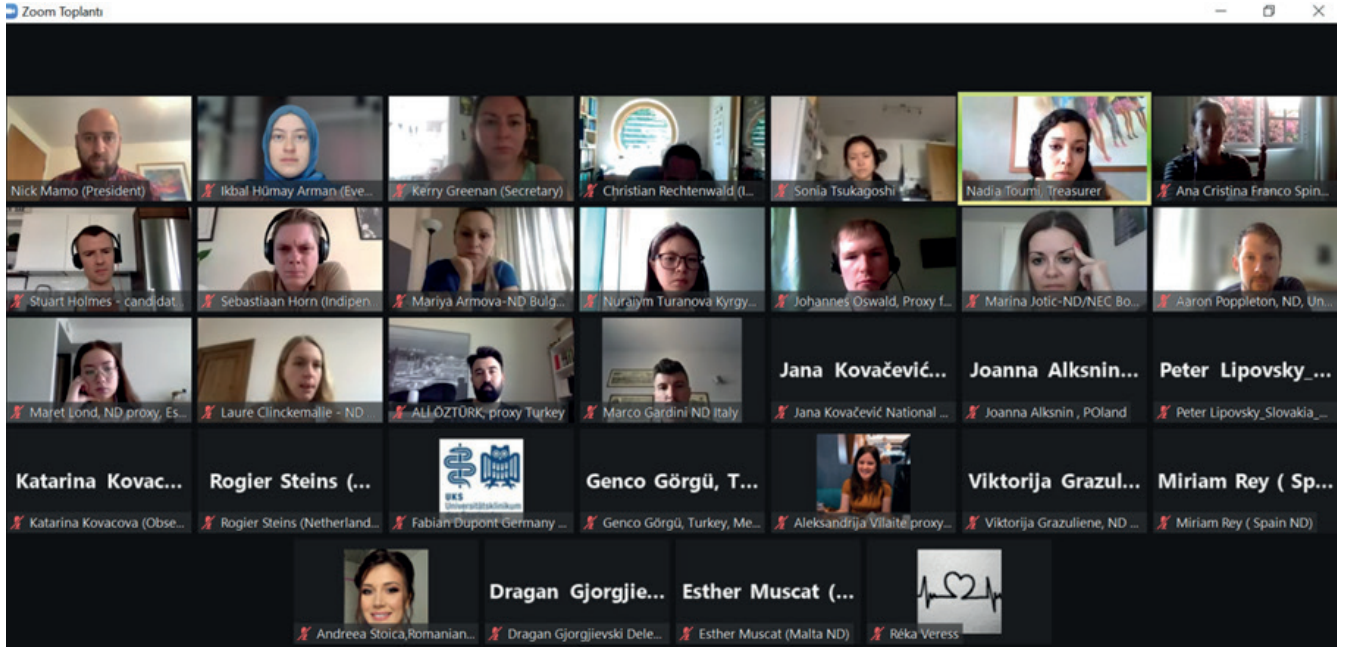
Zoom Toplantı

Nick Mamo (President)
Ikbal Hümay Arman (Eve...
Kerry Greenan (Secretary)
Christian Rechtenwald (I...
Sonia Tsukagoshi
Nadia Toumi, Treasurer
Ana Cristina Franco Spin...

Stuart Holmes - candidat
Sebastiaan Horn (Indipen
Mariya Armova-ND Bulg...
Nurajym Turanova Kyrgy...
Johannes Oswald, Proxy f...
Marina Jotic-ND/NEC Bo...
Aaron Poppleton, ND, Un...

Maret Lond, ND proxy, Es...
Laure Clinckemalie - ND
ALİ ÖZTÜRK, proxy Turkey
Marco Gardini ND Italy
Jana Kovačević...
Jana Kovačević National ...
Joanna Alksnin...
Joanna Alksnin , POland
Peter Lipovsky_...
Peter Lipovsky_Slovakia_...

Katarina Kovac...
Katarina Kovacova (Obse...
Rogier Steins (...
Rogier Steins (Netherland...
UKS Universitätsklinikum
Fabian Dupont Germany ...
Genco Görgü, T...
Genco Görgü, Turkey, Me...
Aleksandrija Vilaite proxy...
Viktorija Grazul...
Viktorija Grazuliene, ND ...
Miriam Rey ( Sp...
Miriam Rey ( Spain ND)

Andreea Stoica,Romanian...
Dragan Gjorgjie...
Dragan Gjorgjievski Dele...
Esther Muscat (...
Esther Muscat (Malta ND)
Réka Veress